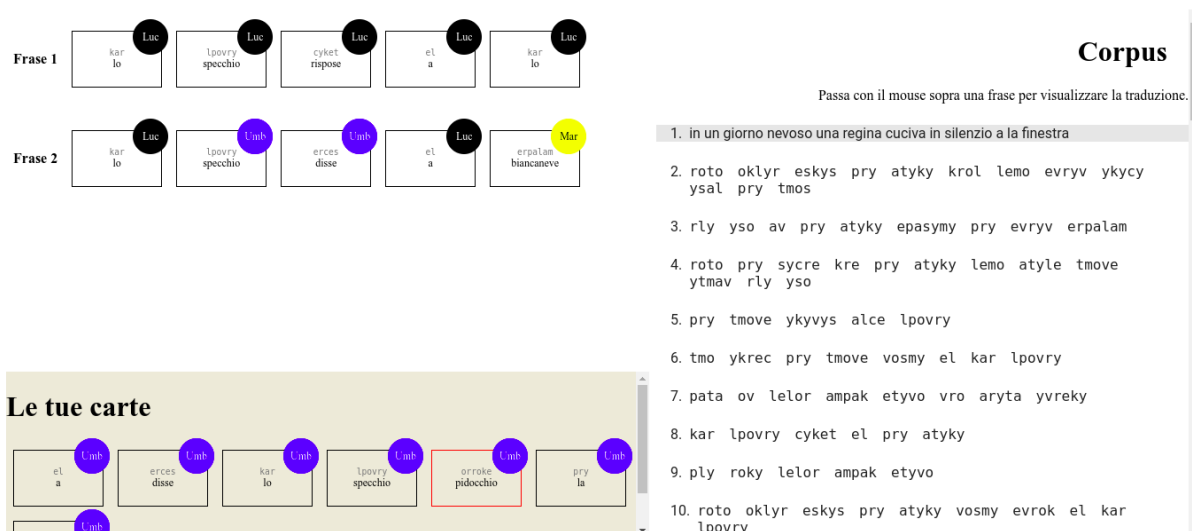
Frase 1

Luc
kar
lo

Luc
lpovry
specchio

Luc
cyket
rispose

Luc
el
a

Luc
kar
lo

Frase 2

Luc
kar
lo

Umb
lpovry
specchio

Umb
erces
disse

Luc
el
a

Mar
erpalam
biancaneve

Le tue carte

Umb
el
a

Umb
erces
disse

Umb
kar
lo

Umb
lpovry
specchio

Umb
orroke
pidocchio

Umb
pry
la

Umb

Corpus

Passa con il mouse sopra una frase per visualizzare la traduzione.

1. in un giorno nevoso una regina cuciva in silenzio a la finestra

2. roto oklyr eskys pry atyky krol lemo evryv ykycy ysal pry tmos

3. rly yso av pry atyky epasymy pry evryv erpalam

4. roto pry sycre kre pry atyky lemo atyle tmove ytmav rly yso

5. pry tmove ykyvys alce lpovry

6. tmo ykrec pry tmove vosmy el kar lpovry

7. pata ov lelor ampak etyvo vro aryta yvreky

8. kar lpovry cyket el pry atyky

9. ply roky lelor ampak etyvo

10. roto oklyr eskys pry atyky vosmy evrok el kar lpovry